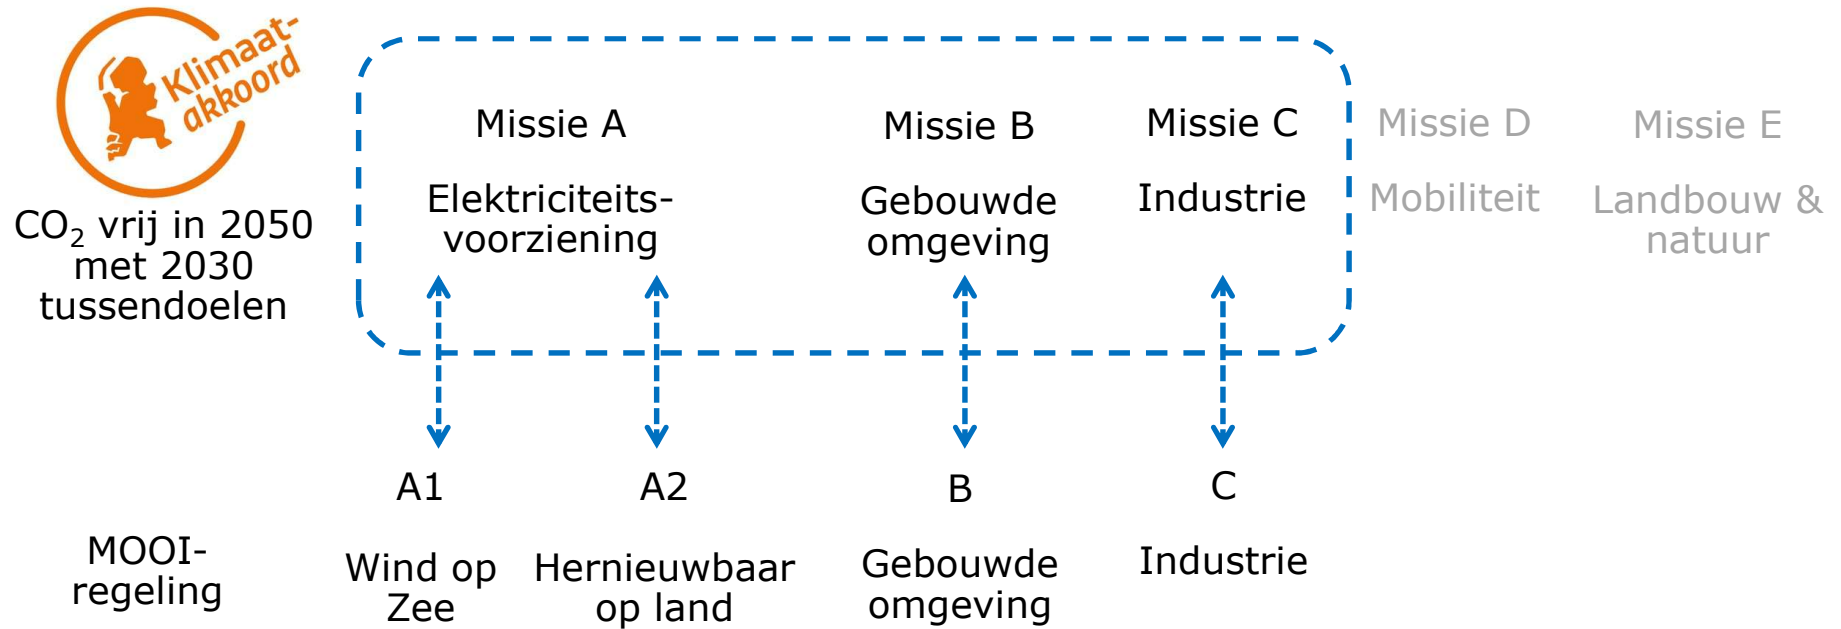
Klimaat-akkoord

$CO_2$ vrij in 2050 met 2030 tussendoelen

Missie A

Elektriciteitsvoorziening

Missie B

Gebouwde omgeving

Missie C

Industrie

Missie D

Mobiliteit

Missie E

Landbouw & natuur

A1

Wind op Zee

A2

Hernieuwbaar op land

B

Gebouwde omgeving

C

Industrie

MOOI-regeling